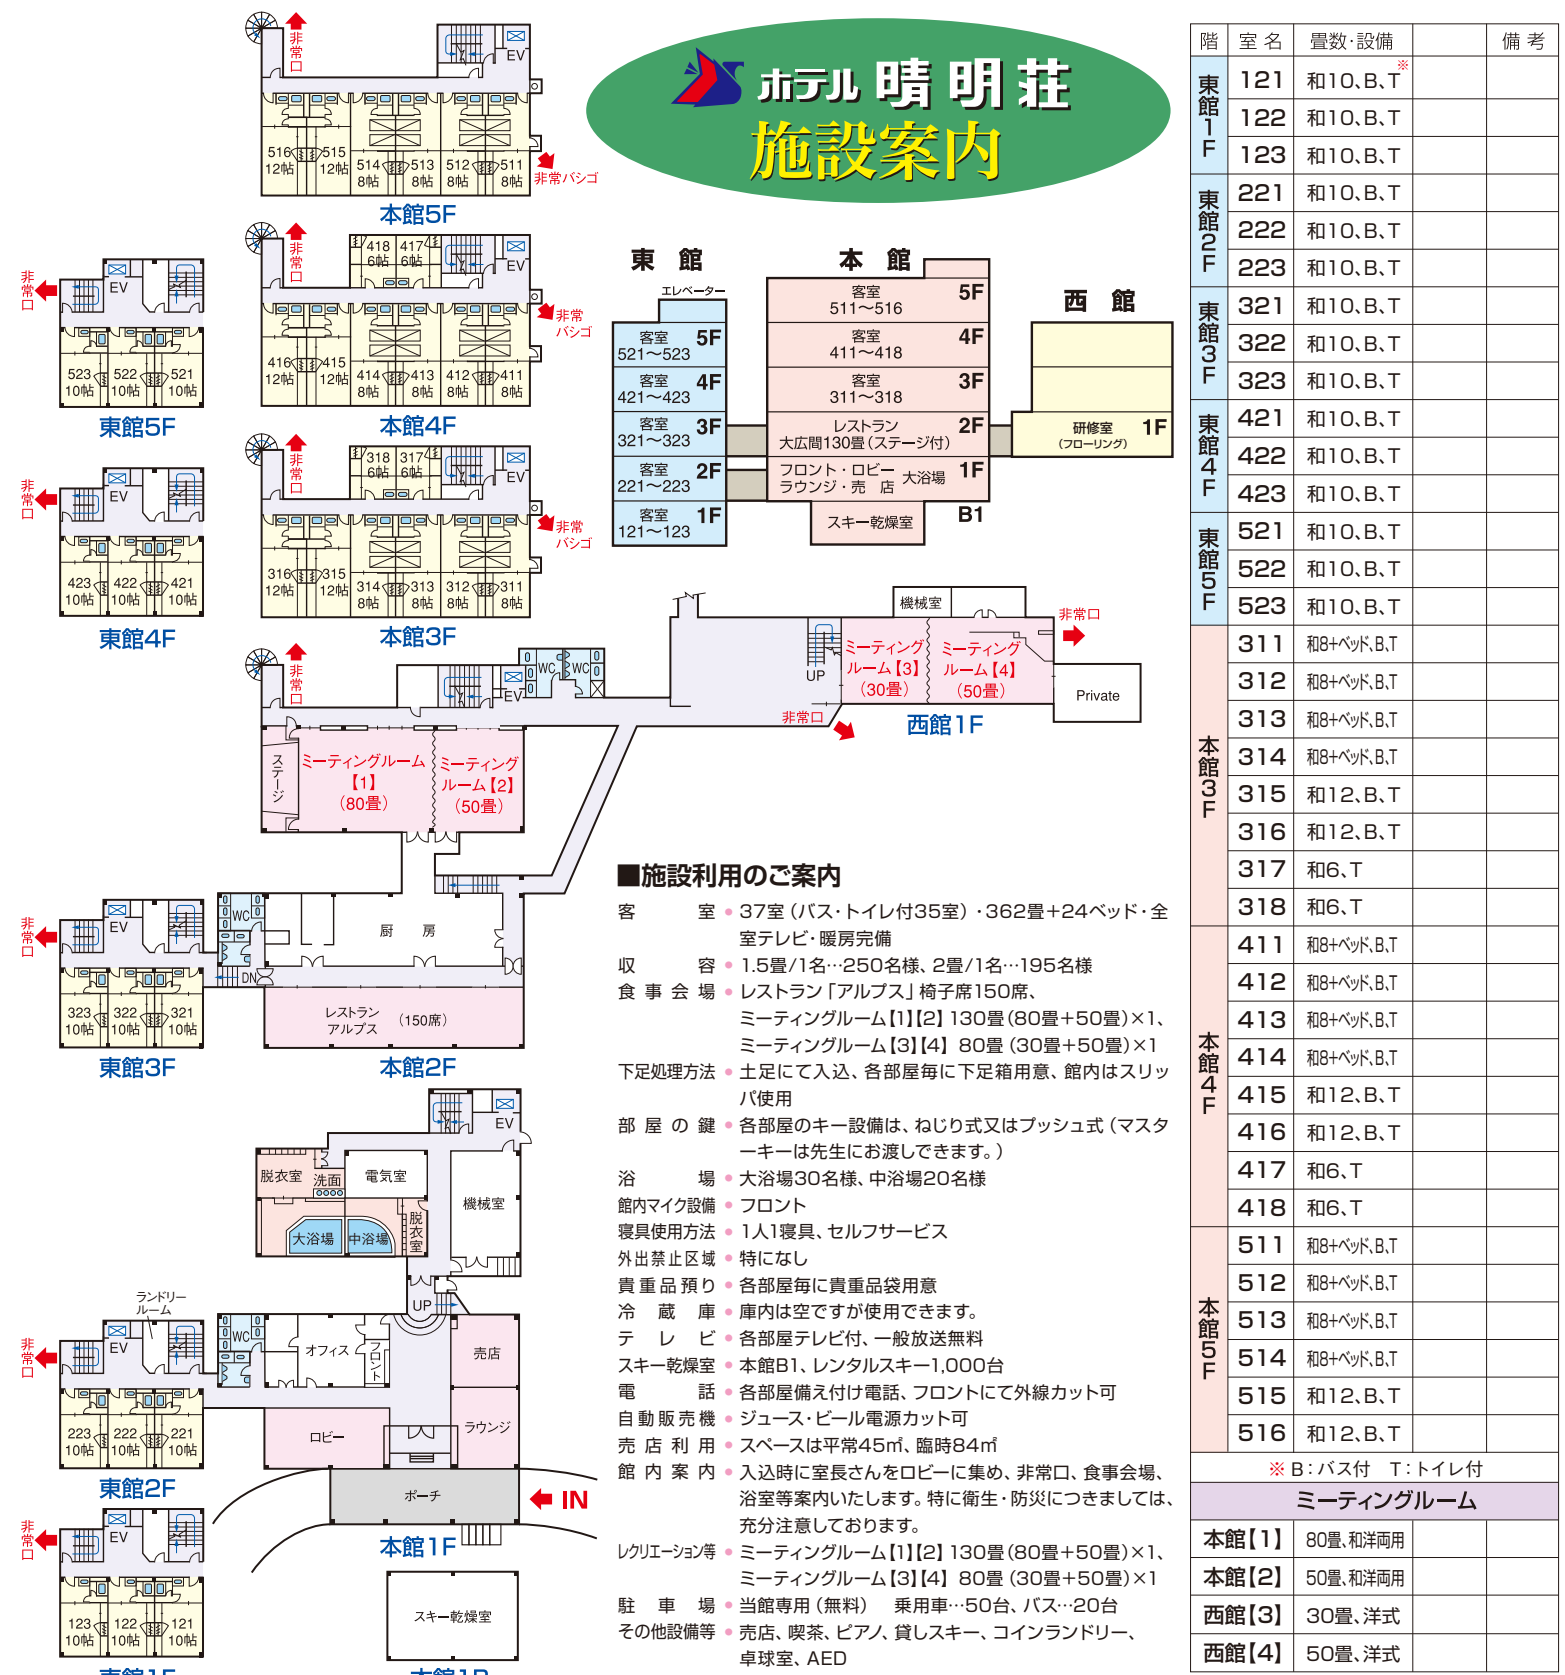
ホテル晴明荘
施設案内

本館5F
非常口
EV
516 12帖
515 12帖
514 8帖
513 8帖
512 8帖
511 8帖
非常バシゴ

本館4F
非常口
418 6帖
417 6帖
EV
416 12帖
415 12帖
414 8帖
413 8帖
412 8帖
411 8帖
非常バシゴ

本館3F
非常口
318 6帖
317 6帖
EV
316 12帖
315 12帖
314 8帖
313 8帖
312 8帖
311 8帖
非常バシゴ

東館5F
非常口
EV
523 10帖
522 10帖
521 10帖

東館4F
非常口
EV
423 10帖
422 10帖
421 10帖

東館3F
非常口
EV
323 10帖
322 10帖
321 10帖

東館2F
非常口
EV
ランドリールーム
223 10帖
222 10帖
221 10帖

東館1F
非常口
EV
123 10帖
122 10帖
121 10帖

東館
エレベーター
客室 521〜523 5F
客室 421〜423 4F
客室 321〜323 3F
客室 221〜223 2F
客室 121〜123 1F

本館
客室 511〜516 5F
客室 411〜418 4F
客室 311〜318 3F
レストラン 大広間130畳(ステージ付) 2F
フロント・ロビー ラウンジ・売店 大浴場 1F
スキー乾燥室 B1

西館
研修室 (フローリング) 1F

本館2F
非常口
WC
WC
EV
ステージ
ミーティングルーム【1】(80畳)
ミーティングルーム【2】(50畳)
WC
DN
厨房
レストラン アルプス (150席)

西館1F
機械室
UP
ミーティングルーム【3】(30畳)
ミーティングルーム【4】(50畳)
非常口
非常口
Private

本館1F
EV
脱衣室
洗面
電気室
機械室
脱衣室
大浴場
中浴場
UP
WC
オフィス
フロント
売店
ラウンジ
ロビー
ポーチ
IN

本館B1
スキー乾燥室

■施設利用のご案内
客室 ● 37室(バス・トイレ付35室)・362畳+24ベッド・全室テレビ・暖房完備
収容 ● 1.5畳/1名…250名様、2畳/1名…195名様
食事会場 ● レストラン「アルプス」椅子席150席、ミーティングルーム【1】【2】130畳(80畳+50畳)×1、ミーティングルーム【3】【4】80畳(30畳+50畳)×1
下足処理方法 ● 土足にて入込、各部屋毎に下足箱用意、館内はスリッパ使用
部屋の鍵 ● 各部屋のキー設備は、ねじり式又はプッシュ式(マスターキーは先生にお渡しできます。)
浴場 ● 大浴場30名様、中浴場20名様
館内マイク設備 ● フロント
寝具使用方法 ● 1人1寝具、セルフサービス
外出禁止区域 ● 特になし
貴重品預り ● 各部屋毎に貴重品袋用意
冷蔵庫 ● 庫内は空ですが使用できます。
テレビ ● 各部屋テレビ付、一般放送無料
スキー乾燥室 ● 本館B1、レンタルスキー1,000台
電話 ● 各部屋備え付け電話、フロントにて外線カット可
自動販売機 ● ジュース・ビール電源カット可
売店利用 ● スペースは平常45㎡、臨時84㎡
館内案内 ● 入込時に室長さんをロビーに集め、非常口、食事会場、浴室等案内いたします。特に衛生・防災につきましては、充分注意しております。
レクリエーション等 ● ミーティングルーム【1】【2】130畳(80畳+50畳)×1、ミーティングルーム【3】【4】80畳(30畳+50畳)×1
駐車場 ● 当館専用(無料) 乗用車…50台、バス…20台
その他設備等 ● 売店、喫茶、ピアノ、貸しスキー、コインランドリー、卓球室、AED

| 階 | 室名 | 畳数・設備 | | 備考 |
|---|---|---|---|---|
| 東館1F | 121 | 和10、B、T※ | | |
| | 122 | 和10、B、T | | |
| | 123 | 和10、B、T | | |
| 東館2F | 221 | 和10、B、T | | |
| | 222 | 和10、B、T | | |
| | 223 | 和10、B、T | | |
| 東館3F | 321 | 和10、B、T | | |
| | 322 | 和10、B、T | | |
| | 323 | 和10、B、T | | |
| 東館4F | 421 | 和10、B、T | | |
| | 422 | 和10、B、T | | |
| | 423 | 和10、B、T | | |
| 東館5F | 521 | 和10、B、T | | |
| | 522 | 和10、B、T | | |
| | 523 | 和10、B、T | | |
| 本館3F | 311 | 和8+ベッド,B,T | | |
| | 312 | 和8+ベッド,B,T | | |
| | 313 | 和8+ベッド,B,T | | |
| | 314 | 和8+ベッド,B,T | | |
| | 315 | 和12、B、T | | |
| | 316 | 和12、B、T | | |
| | 317 | 和6、T | | |
| | 318 | 和6、T | | |
| 本館4F | 411 | 和8+ベッド,B,T | | |
| | 412 | 和8+ベッド,B,T | | |
| | 413 | 和8+ベッド,B,T | | |
| | 414 | 和8+ベッド,B,T | | |
| | 415 | 和12、B、T | | |
| | 416 | 和12、B、T | | |
| | 417 | 和6、T | | |
| | 418 | 和6、T | | |
| 本館5F | 511 | 和8+ベッド,B,T | | |
| | 512 | 和8+ベッド,B,T | | |
| | 513 | 和8+ベッド,B,T | | |
| | 514 | 和8+ベッド,B,T | | |
| | 515 | 和12、B、T | | |
| | 516 | 和12、B、T | | |

※B:バス付 T:トイレ付

ミーティングルーム
| | | |
|---|---|---|
| 本館【1】 | 80畳、和洋両用 | |
| 本館【2】 | 50畳、和洋両用 | |
| 西館【3】 | 30畳、洋式 | |
| 西館【4】 | 50畳、洋式 | |